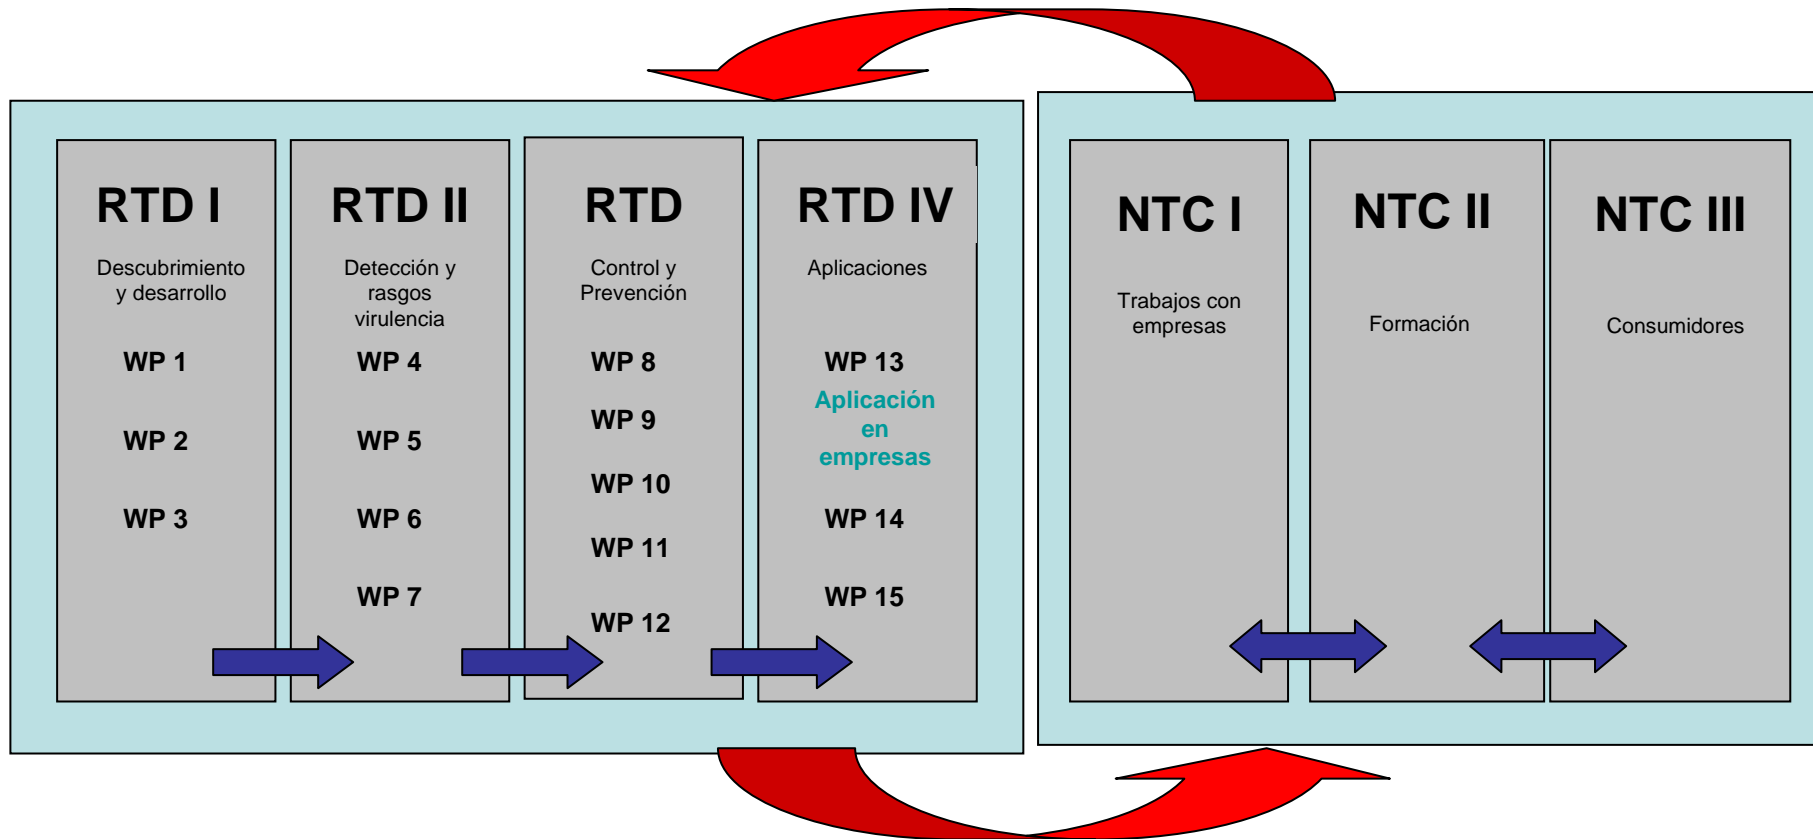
RTD I

Descubrimiento y desarrollo

WP 1

WP 2

WP 3

RTD II

Detección y rasgos virulencia

WP 4

WP 5

WP 6

WP 7

RTD

Control y Prevención

WP 8

WP 9

WP 10

WP 11

WP 12

RTD IV

Aplicaciones

WP 13

Aplicación en empresas

WP 14

WP 15

NTC I

Trabajos con empresas

NTC II

Formación

NTC III

Consumidores